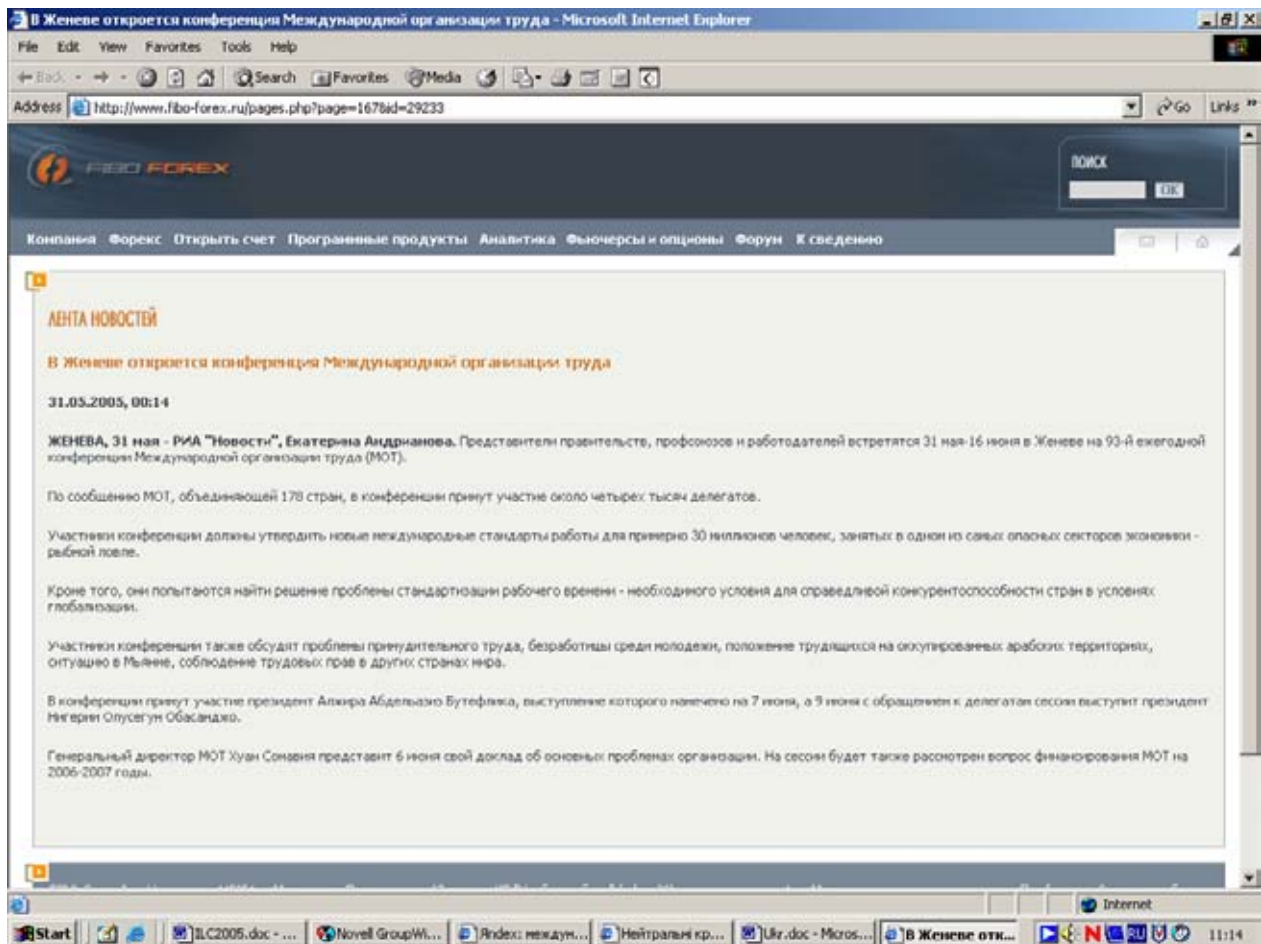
В Женеве откроется конференция Международной организации труда - Microsoft Internet Explorer

File Edit View Favorites Tools Help

Back Search Favorites Media

Address http://www.fibo-forex.ru/pages.php?page=167&id=29233

Go Links

FIBO FOREX

ПОИСК

OK

Компания Форекс Открыть счет Программные продукты Аналитика Фьючерсы и опционы Форум К сведению

ЛЕНТА НОВОСТЕЙ

В Женеве откроется конференция Международной организации труда

31.05.2005, 00:14

ЖЕНЕВА, 31 мая - РИА "Новости", Екатерина Андрианова. Представители правительств, профсоюзов и работодателей встретятся 31 мая-16 июня в Женеве на 93-й ежегодной конференции Международной организации труда (МОТ).

По сообщению МОТ, объединяющей 178 стран, в конференции примут участие около четырех тысяч делегатов.

Участники конференции должны утвердить новые международные стандарты работы для примерно 30 миллионов человек, занятых в одном из самых опасных секторов экономики - рыбной ловле.

Кроме того, они попытаются найти решение проблемы стандартизации рабочего времени - необходимого условия для справедливой конкурентоспособности стран в условиях глобализации.

Участники конференции также обсудят проблемы принудительного труда, безработицы среди молодежи, положение трудящихся на оккупированных арабских территориях, ситуацию в Мьянме, соблюдение трудовых прав в других странах мира.

В конференции примут участие президент Алжира Абдельазиз Бутефлика, выступление которого намечено на 7 июня, а 9 июня с обращением к делегатам сессии выступит президент Нигерии Олусегун Обасанджо.

Генеральный директор МОТ Хуан Сомавия представит 6 июня свой доклад об основных проблемах организации. На сессии будет также рассмотрен вопрос финансирования МОТ на 2006-2007 годы.

Internet

Start ILC2005.doc - ... Novell GroupWi... Яndex: междун... Нейтральный кр... Ukr.doc - Micros... В Женеве отк... 11:14